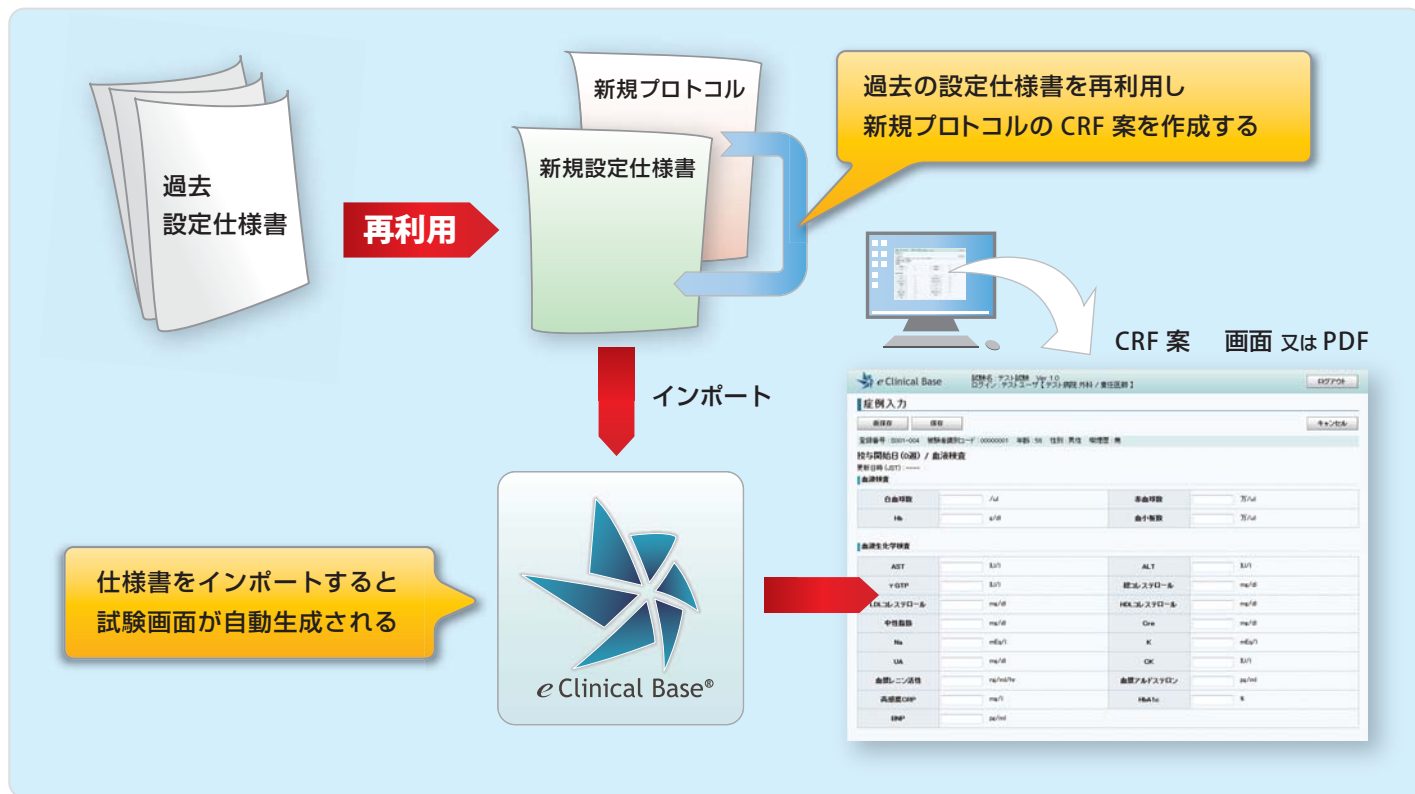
過去
設定仕様書

再利用

新規プロトコル

新規設定仕様書

過去の設定仕様書を再利用し
新規プロトコルの CRF 案を作成する

CRF 案　画面 又は PDF

インポート

仕様書をインポートすると
試験画面が自動生成される

$e$ Clinical Base®

$e$ Clinical Base　試験名：テスト試験　Ver 1.0
ログイン：テストユーザ【テスト病院 外科 / 責任医師】

ログアウト

症例入力

一時保存　保存　キャンセル

登録番号：S001-004　被験者識別コード：00000001　年齢：56　性別：男性　管理状態：無

投与開始日(0週) / 血液検査
更新日時 (JST)：------

血液検査

| 白血球数 | /ul | 赤血球数 | 万/ul |
|---|---|---|---|
| Hb | g/dl | 血小板数 | 万/ul |

血液生化学検査

| AST | IU/l | ALT | IU/l |
|---|---|---|---|
| γGTP | IU/l | 総コレステロール | mg/dl |
| LDLコレステロール | mg/dl | HDLコレステロール | mg/dl |
| 中性脂肪 | mg/dl | Cre | mg/dl |
| Na | mEq/l | K | mEq/l |
| UA | mg/dl | CK | IU/l |
| 血漿レニン活性 | ng/ml/hr | 血漿アルドステロン | pg/ml |
| 高感度CRP | mg/l | HbA1c | % |
| BNP | pg/ml | | |